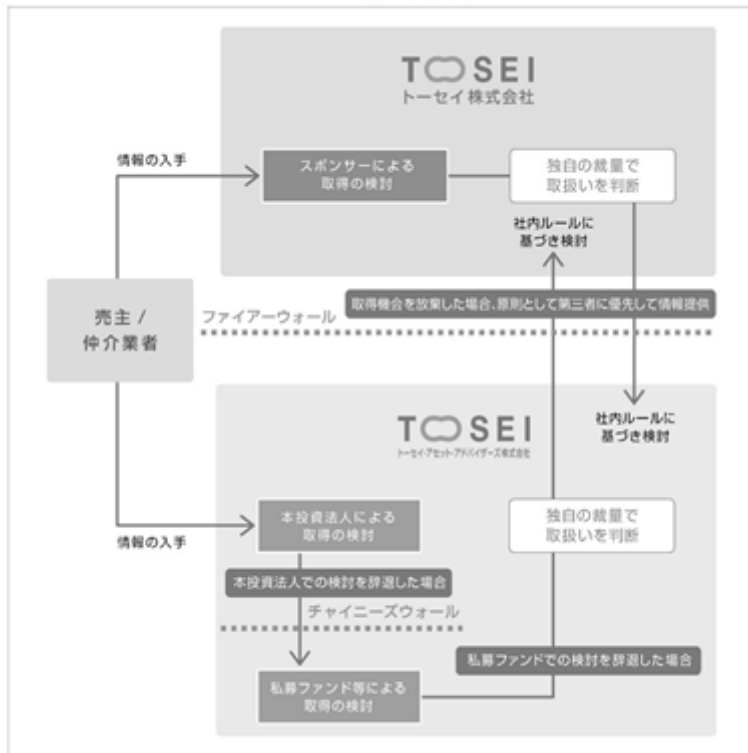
TOSEI
トーセイ株式会社

情報の入手

スポンサーによる取得の検討

独自の裁量で取扱いを判断

社内ルールに基づき検討

売主／仲介業者

ファイアーウォール

取得機会を放棄した場合、原則として第三者に優先して情報提供

社内ルールに基づき検討

TOSEI
トーセイ・アセット・アドバイザーズ株式会社

情報の入手

本投資法人による取得の検討

独自の裁量で取扱いを判断

本投資法人での検討を辞退した場合

チャイニーズウォール

私募ファンドでの検討を辞退した場合

私募ファンド等による取得の検討